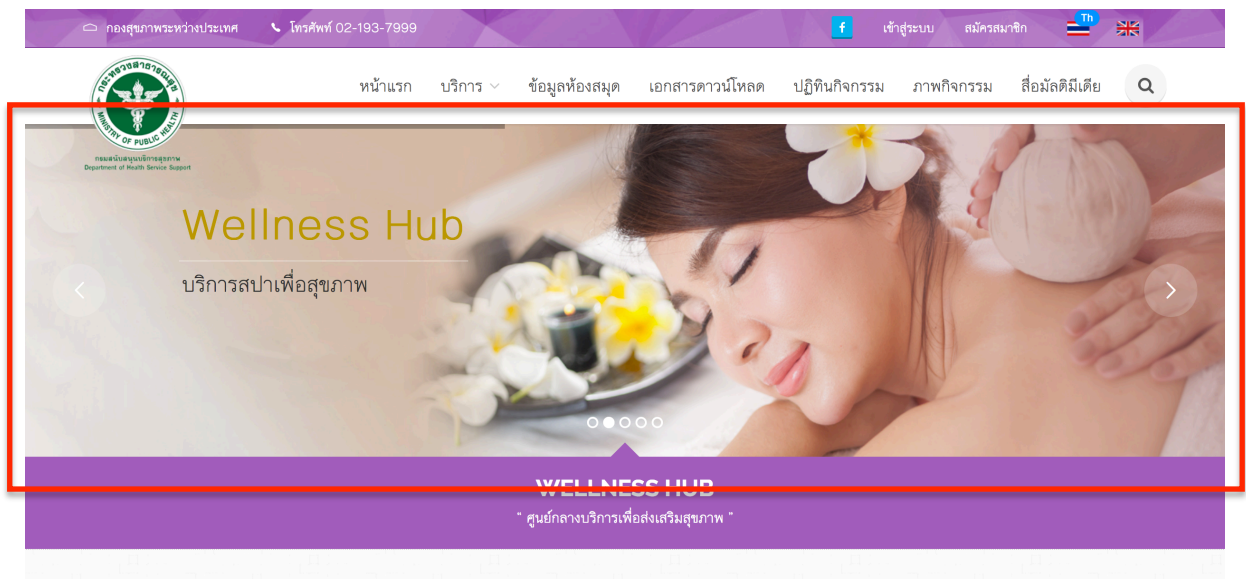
กองสุขภาพระหว่างประเทศ
โทรศัพท์ 02-193-7999
f
เข้าสู่ระบบ
สมัครสมาชิก
Th

กระทรวงสาธารณสุข
MINISTRY OF PUBLIC HEALTH
กรมสนับสนุนบริการสุขภาพ
Department of Health Service Support

หน้าแรก
บริการ
ข้อมูลห้องสมุด
เอกสารดาวน์โหลด
ปฏิทินกิจกรรม
ภาพกิจกรรม
สื่อมัลติมีเดีย

Wellness Hub
บริการสปาเพื่อสุขภาพ

WELLNESS HUB
" ศูนย์กลางบริการเพื่อส่งเสริมสุขภาพ "